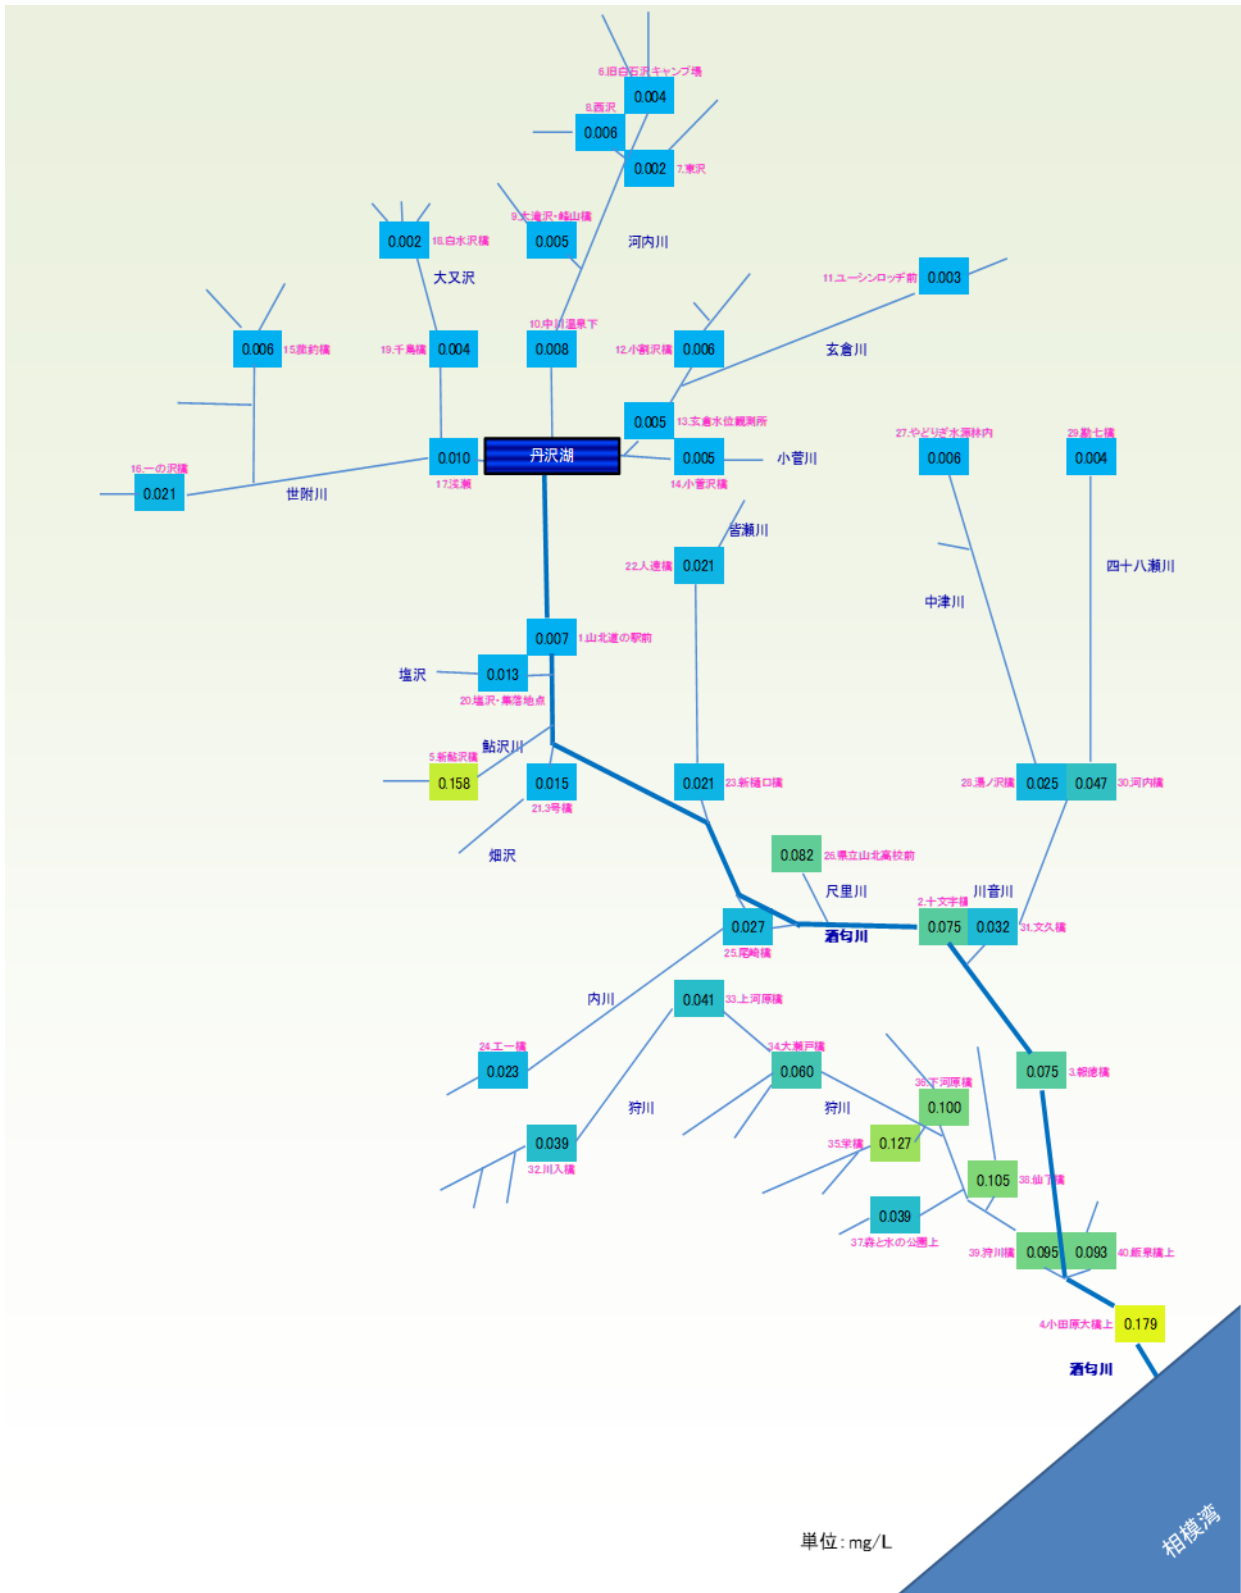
6.旧自石沢キャンプ場
0.004
8.西沢
0.006
0.002 7.東沢
9.大滝沢・峰山橋
0.005
河内川
0.002 18.白水沢橋
大又沢
11.ユーシンロッヂ前 0.003
0.006 15.敗釣橋
19.千鳥橋 0.004
10.中川温泉下
0.008
12.小割沢橋 0.006
玄倉川
0.005 13.玄倉水位観測所
27.やどりぎ水源林内
0.006
29.勘七橋
0.004
16.一の沢橋
0.021
世附川
0.010
17.浅瀬
丹沢湖
0.005
14.小菅沢橋
小菅川
皆瀬川
22.人遠橋 0.021
四十八瀬川
中津川
0.007 1.山北道の駅前
塩沢
0.013
20.塩沢・集落地点
鮎沢川
5.新鮎沢橋
0.158
0.015
21.3号橋
0.021 23.新樋口橋
28.湯ノ沢橋 0.025
0.047 30.河内橋
畑沢
0.082 26.県立山北高校前
尺里川
川音川
2.十文字橋
0.027
25.尾崎橋
酒匂川
0.075
0.032 31.文久橋
内川
0.041 33.上河原橋
24.エー橋
0.023
34.大瀬戸橋
0.060
狩川
0.075 3.報徳橋
36.下河原橋
0.100
狩川
0.039
32.川入橋
35.栄橋 0.127
0.105 38.仙了橋
0.039
37.森と水の公園上
39.狩川橋 0.095
0.093 40.飯泉橋上
4.小田原大橋上 0.179
酒匂川
単位：mg/L
相模湾